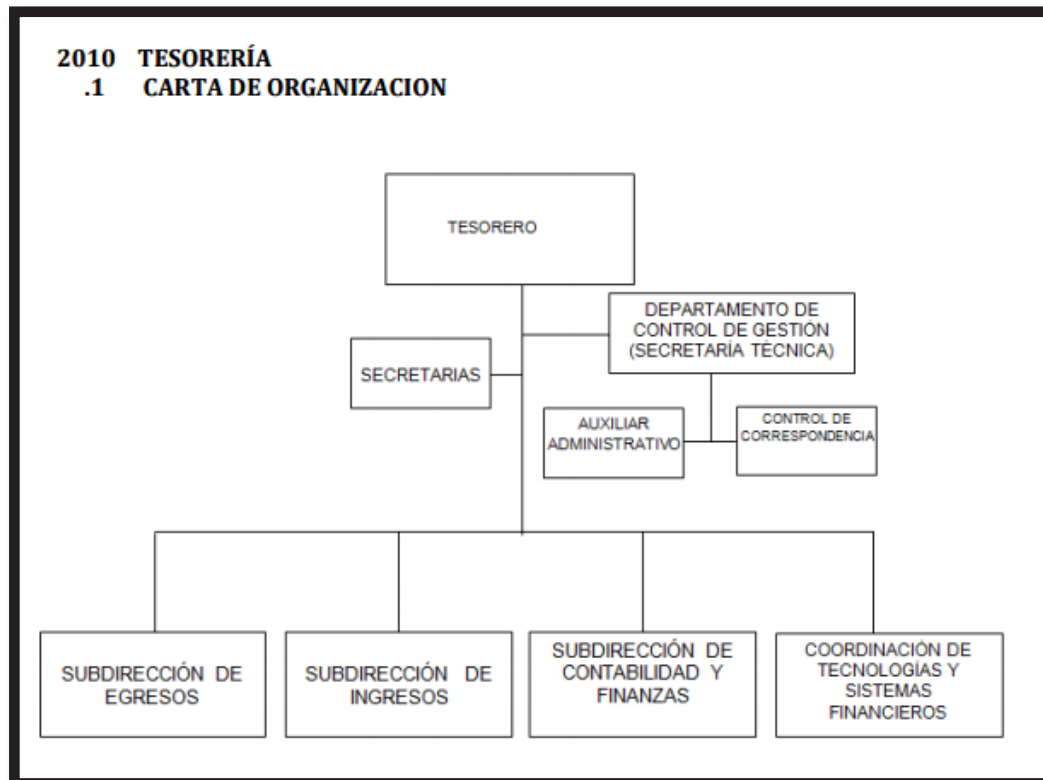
2010 TESORERÍA
.1 CARTA DE ORGANIZACION

TESORERO

DEPARTAMENTO DE CONTROL DE GESTIÓN (SECRETARÍA TÉCNICA)

SECRETARIAS

AUXILIAR ADMINISTRATIVO

CONTROL DE CORRESPONDENCIA

SUBDIRECCIÓN DE EGRESOS

SUBDIRECCIÓN DE INGRESOS

SUBDIRECCIÓN DE CONTABILIDAD Y FINANZAS

COORDINACIÓN DE TECNOLOGÍAS Y SISTEMAS FINANCIEROS